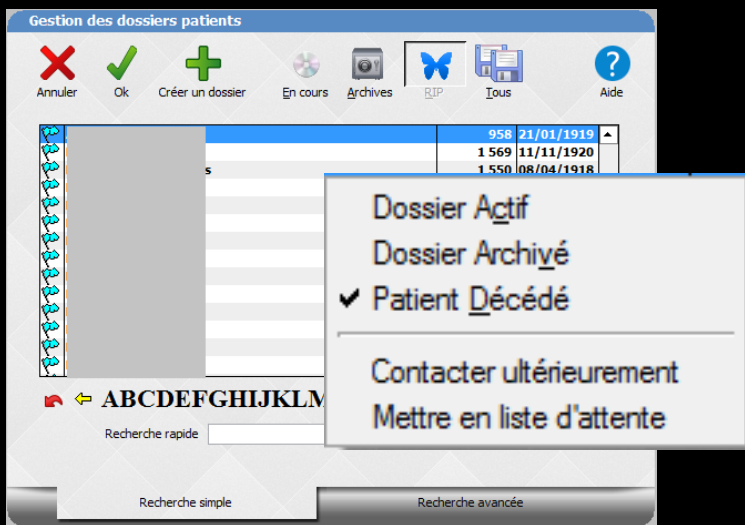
Gestion des dossiers patients

Annuler
Ok
Créer un dossier
En cours
Archives
RIP
Tous
Aide

| | | | |
|---|---|---|---|
| | | 958 | 21/01/1919 |
| | | 1 569 | 11/11/1920 |
| | s | 1 550 | 08/04/1918 |

ABCDEFGHIJKLM

Recherche rapide

Dossier Actif
Dossier Archivé
✔ Patient Décédé
Contacter ultérieurement
Mettre en liste d'attente

Recherche simple
Recherche avancée